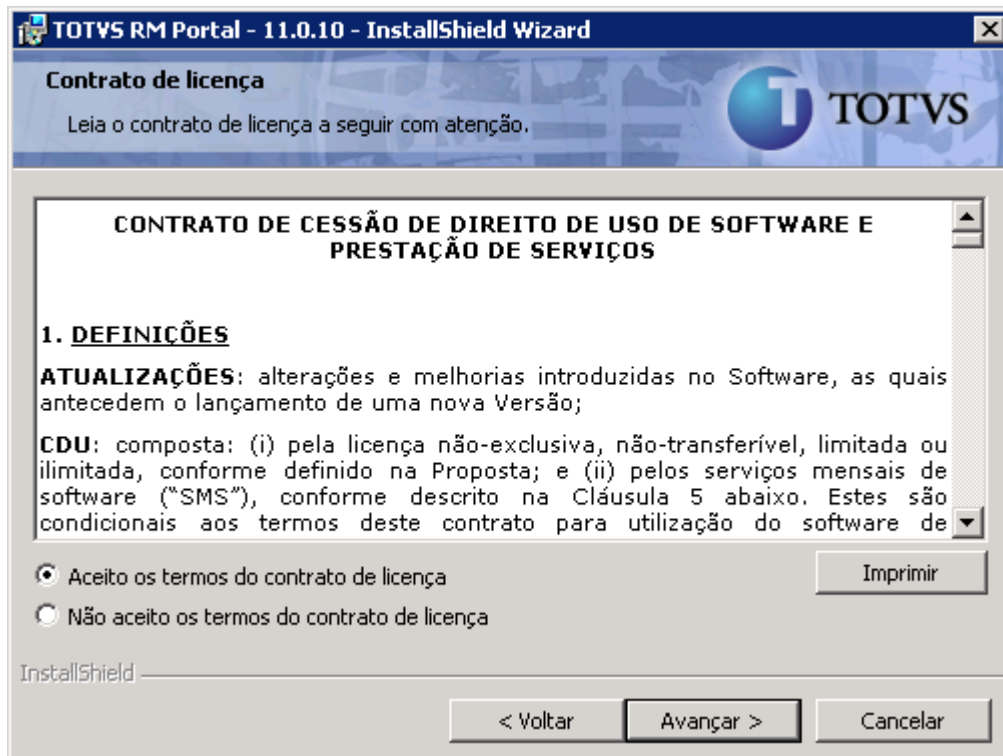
TOTVS RM Portal - 11.0.10 - InstallShield Wizard

Contrato de licença

Leia o contrato de licença a seguir com atenção.

TOTVS

CONTRATO DE CESSÃO DE DIREITO DE USO DE SOFTWARE E PRESTAÇÃO DE SERVIÇOS

1. DEFINIÇÕES

ATUALIZAÇÕES: alterações e melhorias introduzidas no Software, as quais antecedem o lançamento de uma nova Versão;

CDU: composta: (i) pela licença não-exclusiva, não-transferível, limitada ou ilimitada, conforme definido na Proposta; e (ii) pelos serviços mensais de software ("SMS"), conforme descrito na Cláusula 5 abaixo. Estes são condicionais aos termos deste contrato para utilização do software de

Aceito os termos do contrato de licença

Não aceito os termos do contrato de licença

Imprimir

InstallShield

< Voltar

Avançar >

Cancelar